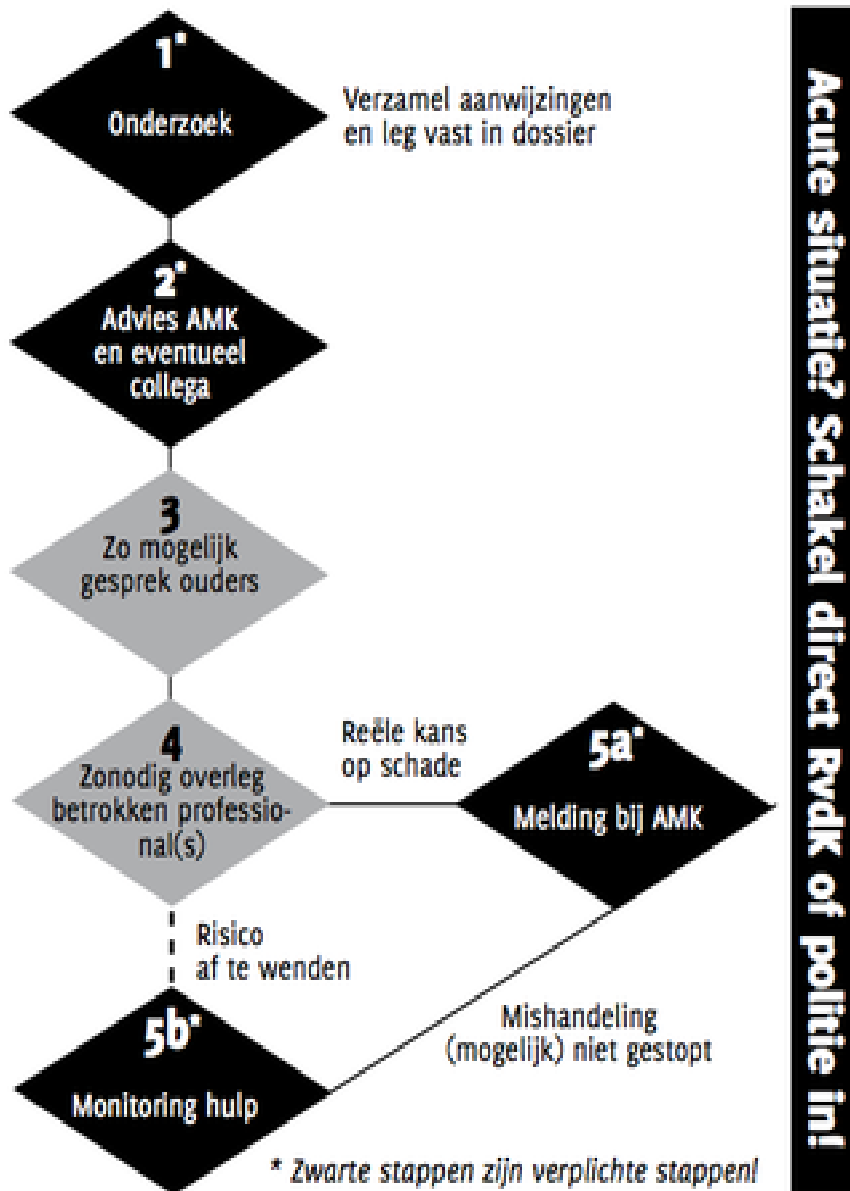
1*
Onderzoek

Verzamel aanwijzingen en leg vast in dossier

2*
Advies AMK en eventueel collega

3
Zo mogelijk gesprek ouders

4
Zonodig overleg betrokken professional(s)

Reële kans op schade

5a*
Melding bij AMK

Risico af te wenden

5b*
Monitoring hulp

Mishandeling (mogelijk) niet gestopt

* Zwarte stappen zijn verplichte stappen!

Acute situatie? Schakel direct RvdK of politie in!